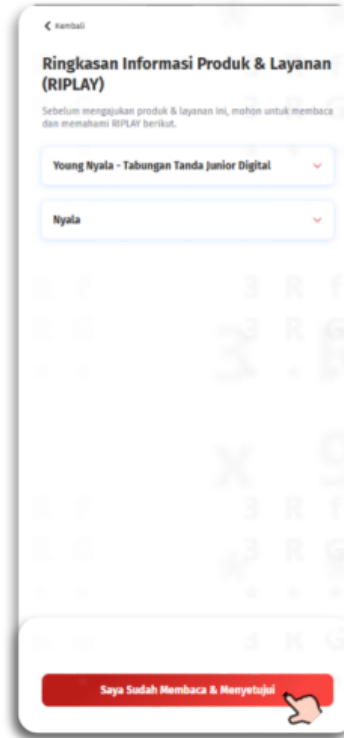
Kembali

Ringkasan Informasi Produk & Layanan (RIPLAY)

Sebelum mengajukan produk & layanan ini, mohon untuk membaca dan memahami RIPLAY berikut.

Young Nyala - Tabungan Tanda Junior Digital

Nyala

Saya Sudah Membaca & Menyetujui